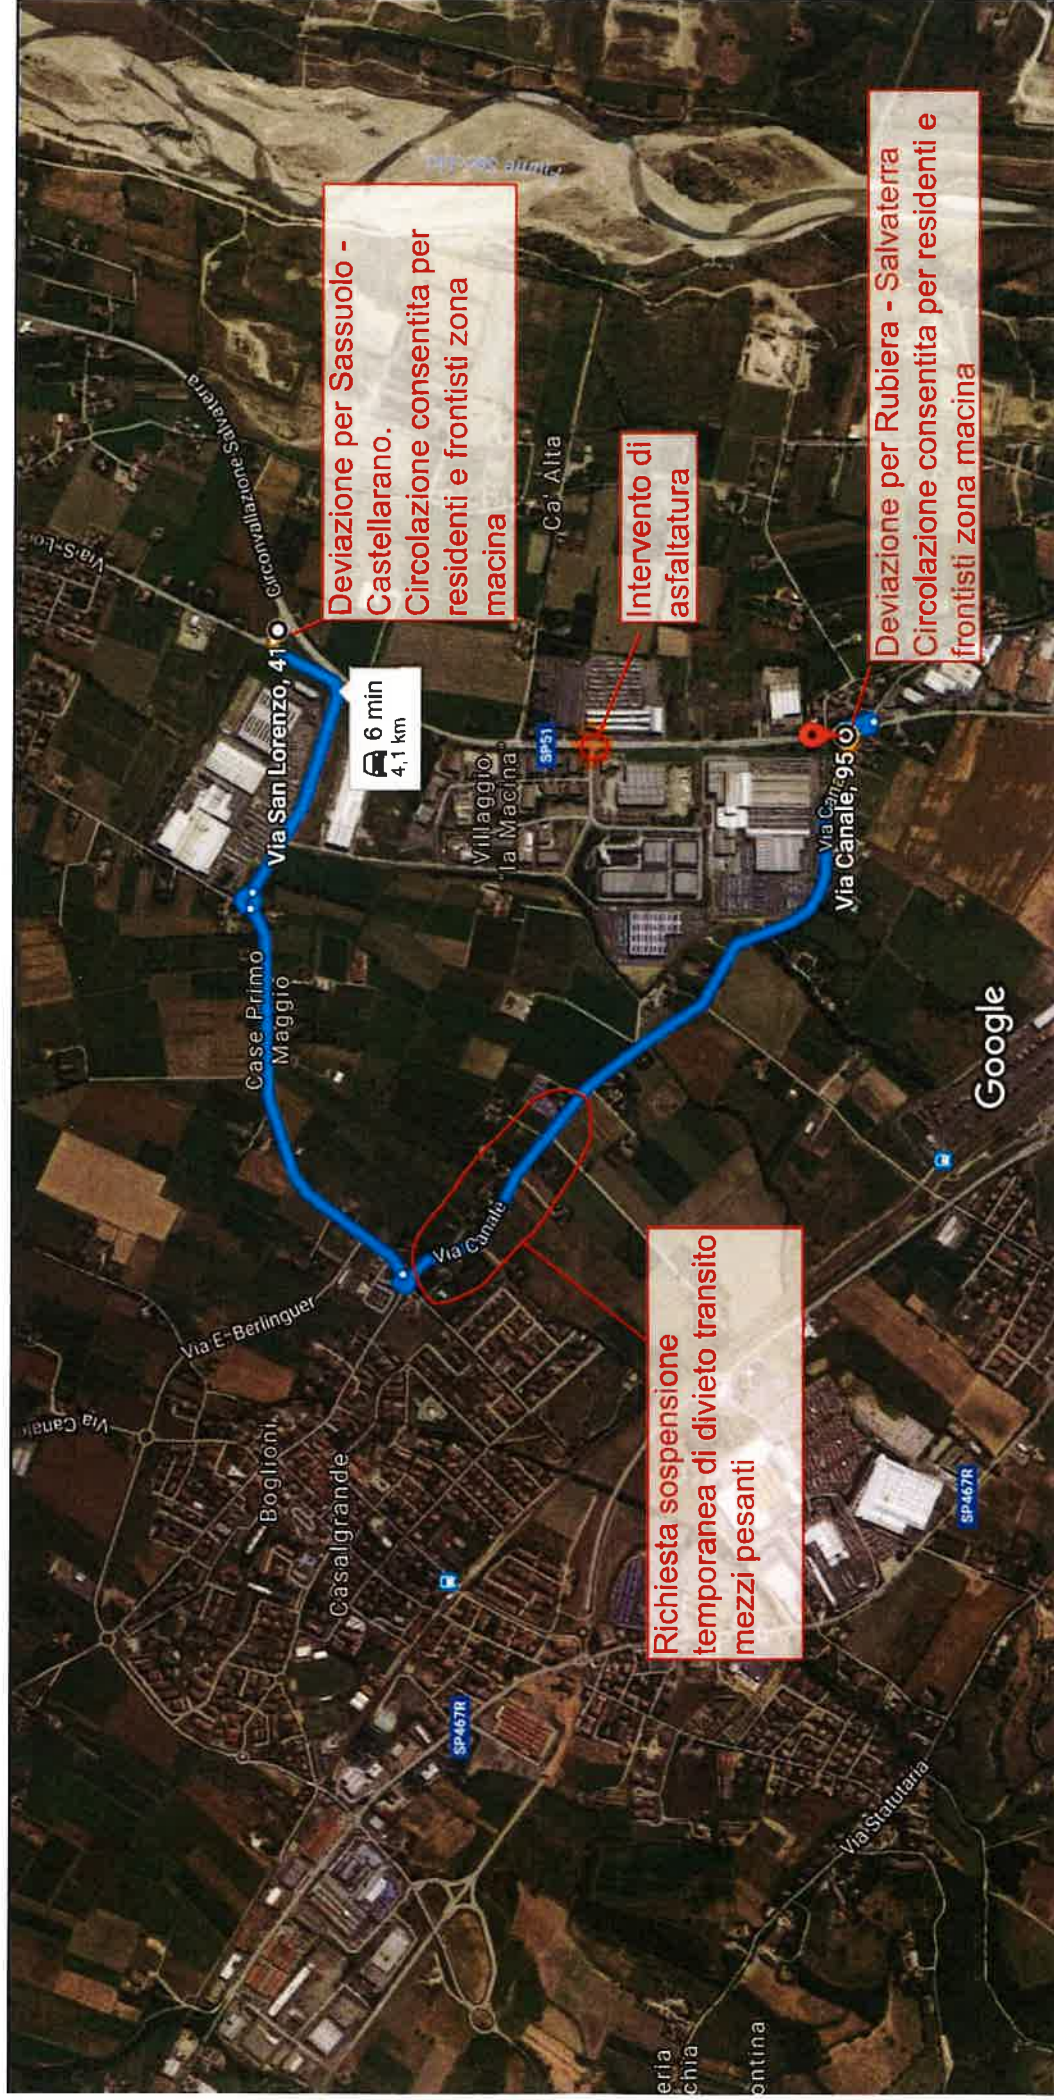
Deviazione per Sassuolo - Castellarano. Circolazione consentita per residenti e frontisti zona macina

Intervento di asfaltatura

Deviazione per Rubiera - Salvaterra Circolazione consentita per residenti e frontisti zona macina

Richiesta sospensione temporanea di divieto transito mezzi pesanti

Via San Lorenzo, 41

6 min
4,1 km

Via Canale, 95

Via Canale

Via Canale

Circonvallazione Salvaterra

Via S. Lo

Ca' Alta

Villaggio la Macina

SP51

Case Primo Maggio

Via E. Berlinguer

Via Canale

Boglioni

Casalgrande

SP467R

SP467R

Via Statutaria

Google

eria
chia

ontina

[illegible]